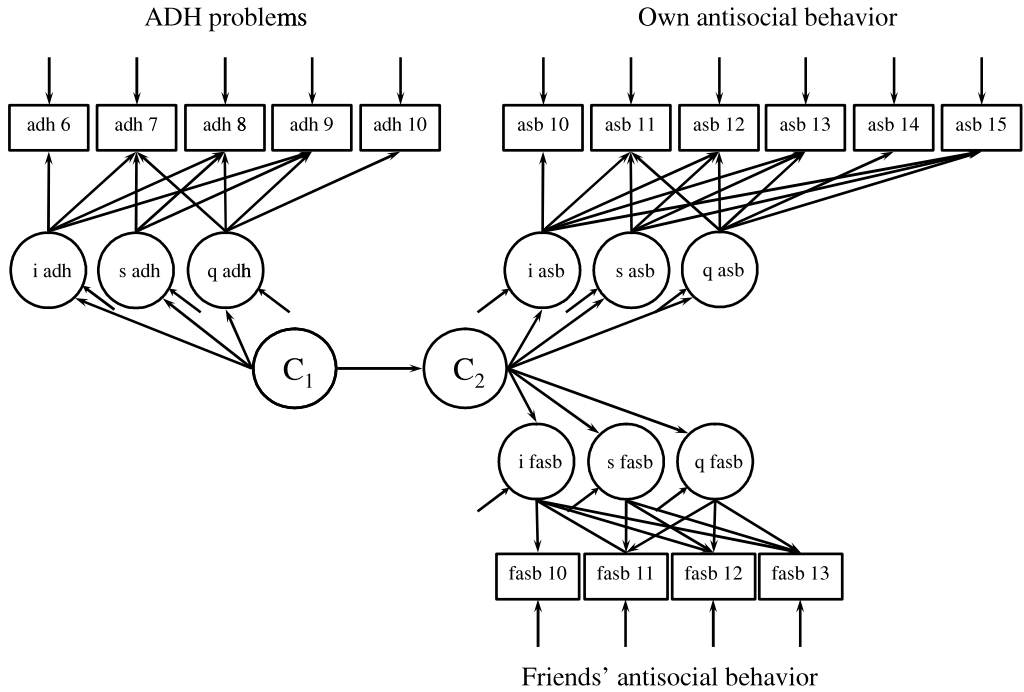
ADH problems

Own antisocial behavior

adh 6
adh 7
adh 8
adh 9
adh 10

asb 10
asb 11
asb 12
asb 13
asb 14
asb 15

i adh
s adh
q adh

i asb
s asb
q asb

$C_1$
$C_2$

i fasb
s fasb
q fasb

fasb 10
fasb 11
fasb 12
fasb 13

Friends' antisocial behavior